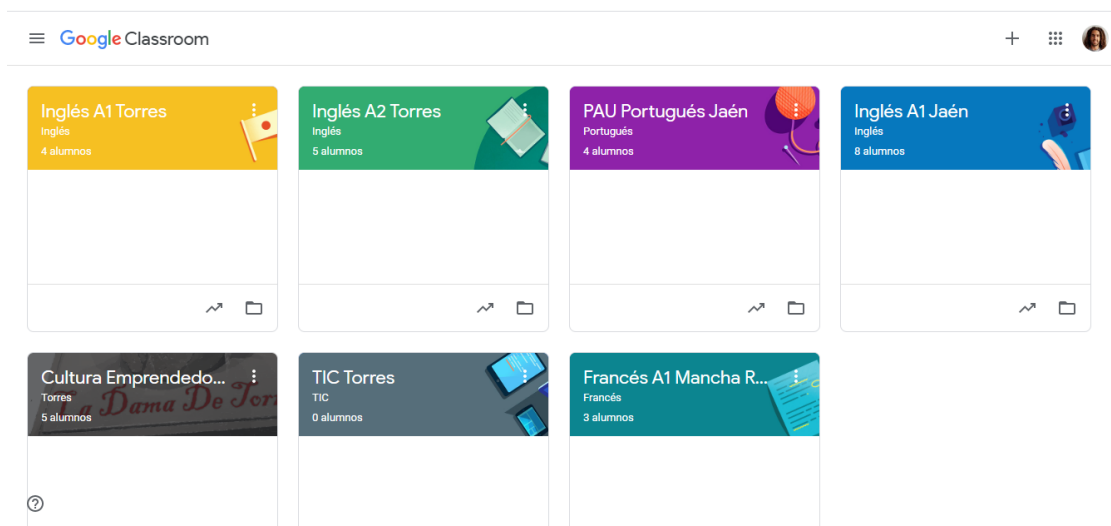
Google Classroom

Inglés A1 Torres
Inglés
4 alumnos

Inglés A2 Torres
Inglés
5 alumnos

PAU Portugués Jaén
Portugués
4 alumnos

Inglés A1 Jaén
Inglés
8 alumnos

Cultura Emprendedo...
Torres
5 alumnos

La Dama De Tor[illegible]

TIC Torres
TIC
0 alumnos

Francés A1 Mancha R...
Francés
3 alumnos

?